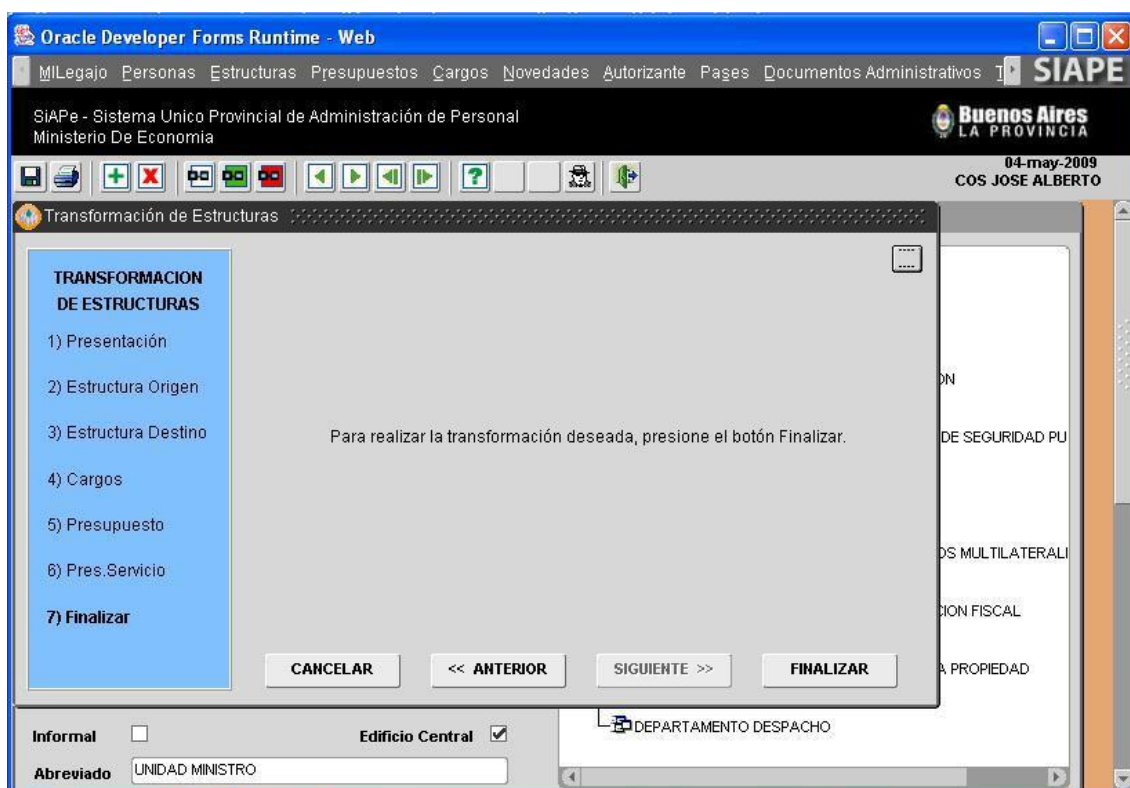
Oracle Developer Forms Runtime - Web

MILegajo Personas Estructuras Presupuestos Cargos Novedades Autorizante Pases Documentos Administrativos T SIAPE

SiAPe - Sistema Unico Provincial de Administración de Personal
Ministerio De Economia

Buenos Aires
LA PROVINCIA

04-may-2009
COS JOSE ALBERTO

Transformación de Estructuras

TRANSFORMACION DE ESTRUCTURAS

1) Presentación

2) Estructura Origen

3) Estructura Destino

4) Cargos

5) Presupuesto

6) Pres.Servicio

7) Finalizar

Para realizar la transformación deseada, presione el botón Finalizar.

CANCELAR

<< ANTERIOR

SIGUIENTE >>

FINALIZAR

ON

DE SEGURIDAD PU

OS MULTILATERALI

CION FISCAL

A PROPIEDAD

DEPARTAMENTO DESPACHO

Informal

Edificio Central

Abreviado UNIDAD MINISTRO